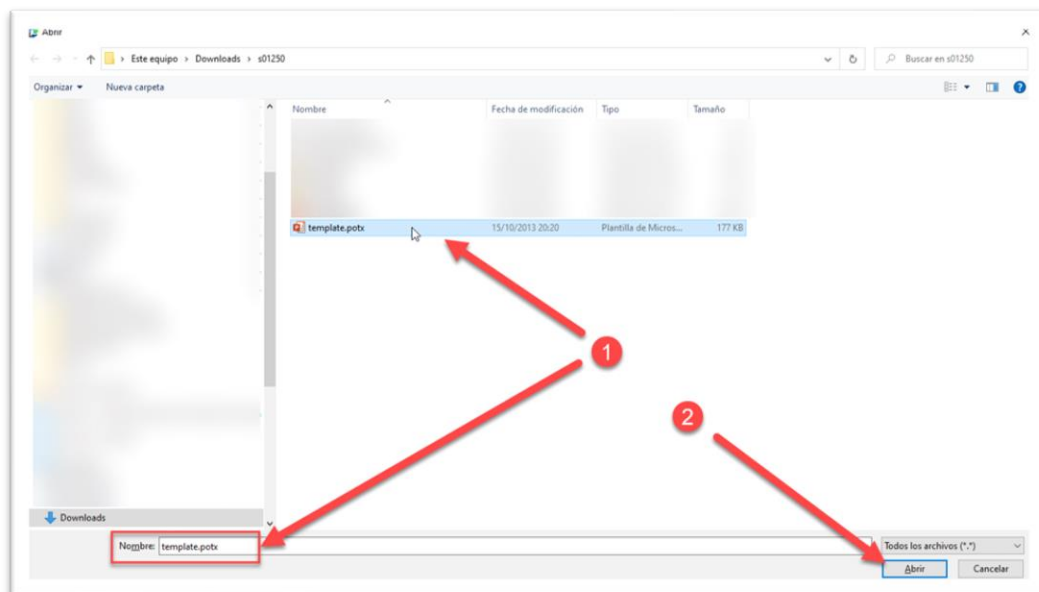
Abrir

Este equipo > Downloads > s01250

Buscar en s01250

Organizar ▾ Nueva carpeta

| Nombre | Fecha de modificación | Tipo | Tamaño |
|---|---|---|---|
| template.potx | 15/10/2013 20:20 | Plantilla de Micros... | 177 KB |

1

2

Downloads

Nombre: template.potx

Todos los archivos (*.*)

Abrir

Cancelar